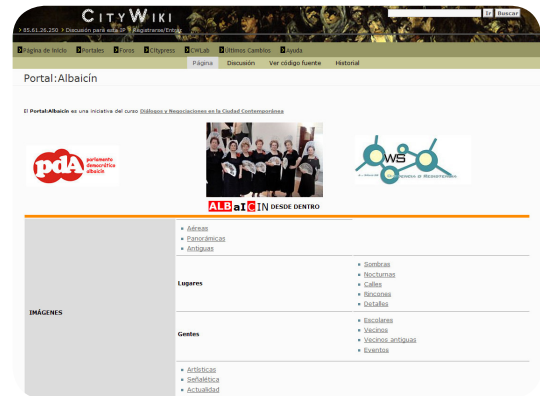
CITYWIKI

85.61.26.250 Discusión para esta IP Registrarse/Entrar

Ir Buscar

Página de Inicio Portales Foros Citypress CWLab Últimos Cambios Ayuda

Página Discusión Ver código fuente Historial

Portal:Albaicín

El Portal:Albaicín es una iniciativa del curso Diálogos y Negociaciones en la Ciudad Contemporánea

pdA parlamento democrático albaicín

ALBAICIN DESDE DENTRO

WS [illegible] DE MICROEMPRESAS

| IMÁGENES | | |
|---|---|---|
| | Aéreas<br>Panorámicas<br>Antiguas | |
| | Lugares | Sombras<br>Nocturnas<br>Calles<br>Rincones<br>Detalles |
| | Gentes | Escolares<br>Vecinos<br>Vecinos antiguas<br>Eventos |
| | Artísticas<br>Señalética<br>Actualidad | |